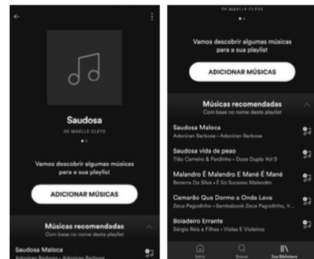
Saudosa

DE MAELLE CLEYS

Vamos descobrir algumas músicas para a sua playlist

ADICIONAR MÚSICAS

Músicas recomendadas

Com base no nome desta playlist

Saudosa Maloca

Adoniran Barbosa • Adoniran Barbosa

DE MAELLE CLEYS

Vamos descobrir algumas músicas para a sua playlist

ADICIONAR MÚSICAS

Músicas recomendadas

Com base no nome desta playlist

Saudosa Maloca

Adoniran Barbosa • Adoniran Barbosa

Saudosa vida de peao

Tião Carreiro & Pardinho • Duas Duple Vol 9

Malandro É Malandro E Mané É Mané

Bezerra Da Silva • E Só Sucesso Malandro

Camarão Que Dorme a Onda Leva

Zeca Pagodinho • Sambabook Zeca Pagodinho, V...

Boiadeiro Errante

Sérgio Reis e Filhos • Violas E Violeiros

Início

Buscar

Sua Biblioteca